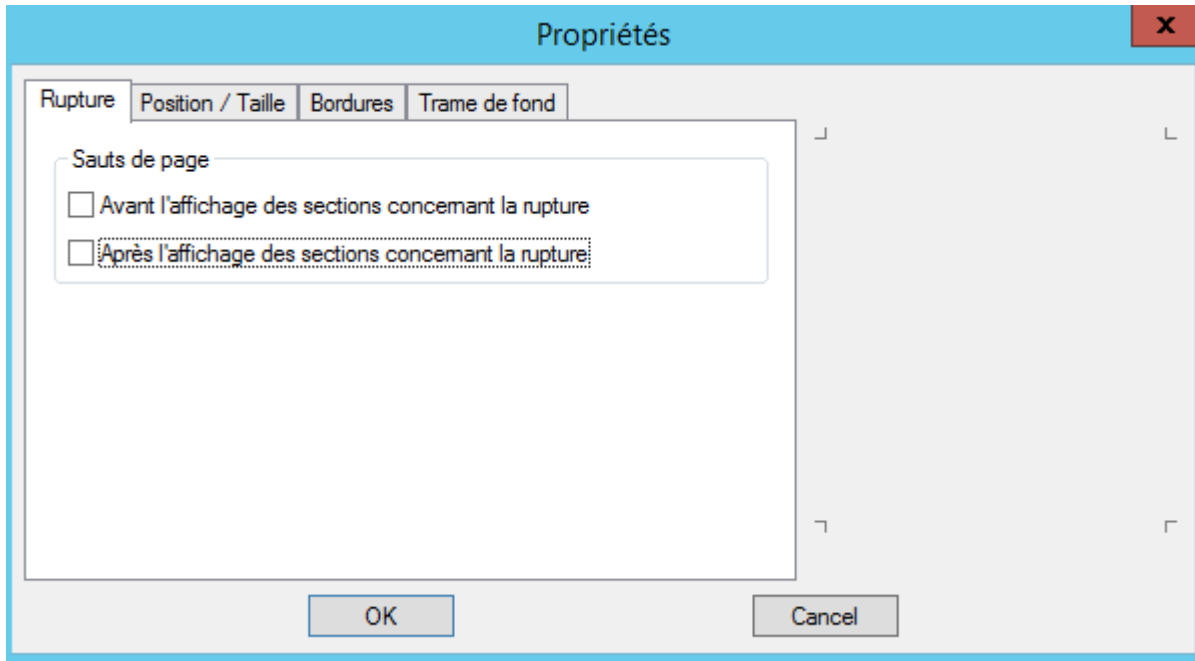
Propriétés

x

Rupture | Position / Taille | Bordures | Trame de fond

Sauts de page

Avant l'affichage des sections concernant la rupture

Après l'affichage des sections concernant la rupture

OK

Cancel